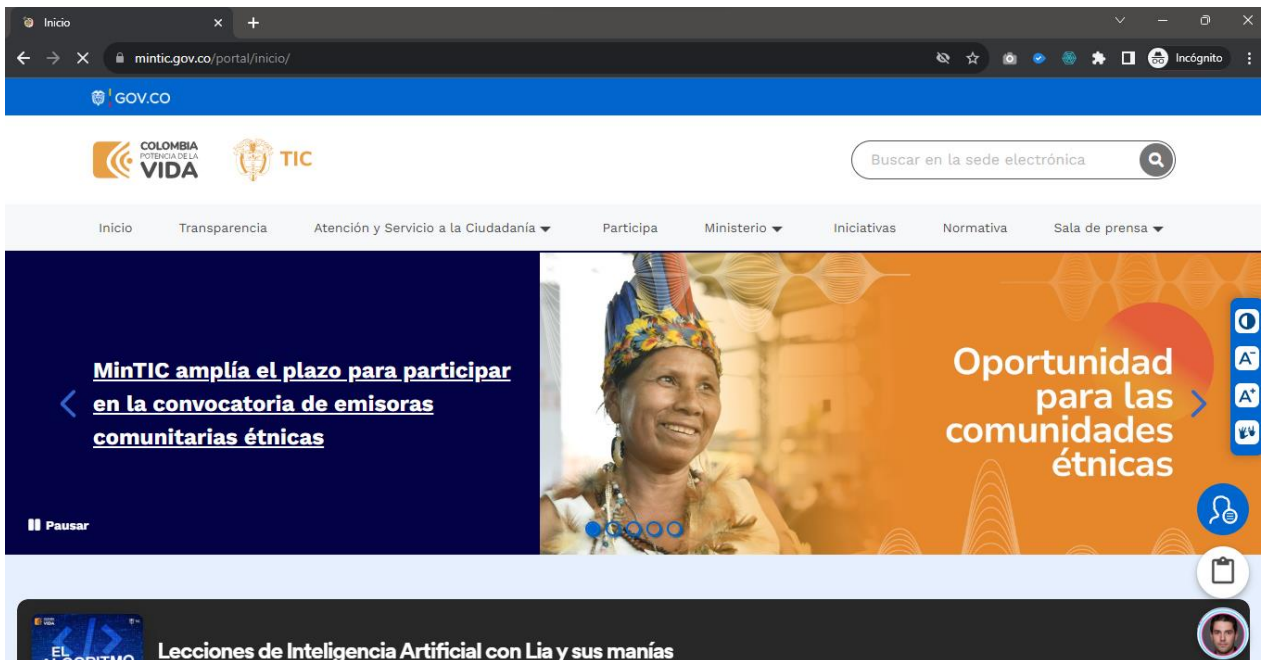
Inicio

mintic.gov.co/portal/inicio/

Incógnito

GOV.CO

COLOMBIA POTENCIA DE LA VIDA

TIC

Buscar en la sede electrónica

Inicio Transparencia Atención y Servicio a la Ciudadanía Participa Ministerio Iniciativas Normativa Sala de prensa

MinTIC amplía el plazo para participar en la convocatoria de emisoras comunitarias étnicas

Oportunidad para las comunidades étnicas

Pausar

EL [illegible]

Lecciones de Inteligencia Artificial con Lia y sus manías